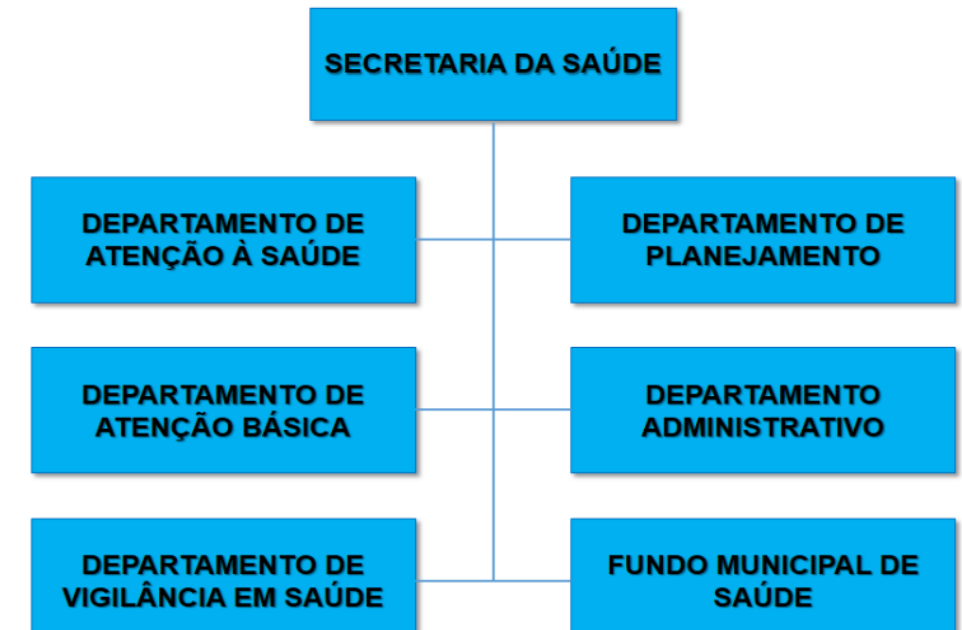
SECRETARIA DA SAÚDE

DEPARTAMENTO DE ATENÇÃO À SAÚDE

DEPARTAMENTO DE PLANEJAMENTO

DEPARTAMENTO DE ATENÇÃO BÁSICA

DEPARTAMENTO ADMINISTRATIVO

DEPARTAMENTO DE VIGILÂNCIA EM SAÚDE

FUNDO MUNICIPAL DE SAÚDE